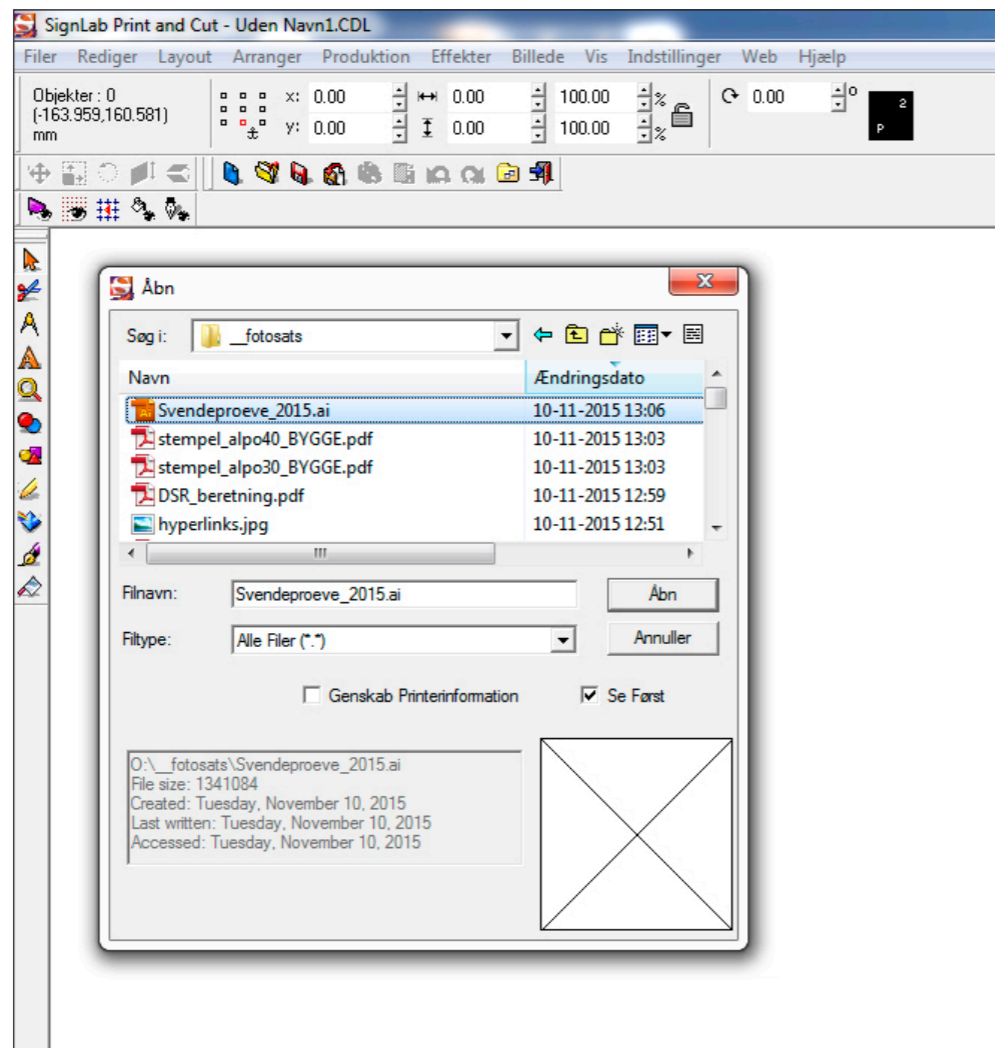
SignLab Print and Cut - Uden Navn1.CDL

Filer Rediger Layout Arranger Produktion Effekter Billede Vis Indstillinger Web Hjælp

Objekter : 0
(-163.959,160.581)
mm

x: 0.00
y: 0.00
0.00
0.00
100.00 %
100.00 %
0.00 °

2
P

Åbn

Søg i: __fotosats

| Navn | Ændringsdato |
|---|---|
| Svendeproeve_2015.ai | 10-11-2015 13:06 |
| stempel_alpo40_BYGGE.pdf | 10-11-2015 13:03 |
| stempel_alpo30_BYGGE.pdf | 10-11-2015 13:03 |
| DSR_beretning.pdf | 10-11-2015 12:59 |
| hyperlinks.jpg | 10-11-2015 12:51 |

Filnavn: Svendeproeve_2015.ai
Åbn

Filtype: Alle Filer (*.*)
Annuller

Genskab Printerinformation
Se Først

O:\__fotosats\Svendeproeve_2015.ai
File size: 1341084
Created: Tuesday, November 10, 2015
Last written: Tuesday, November 10, 2015
Accessed: Tuesday, November 10, 2015